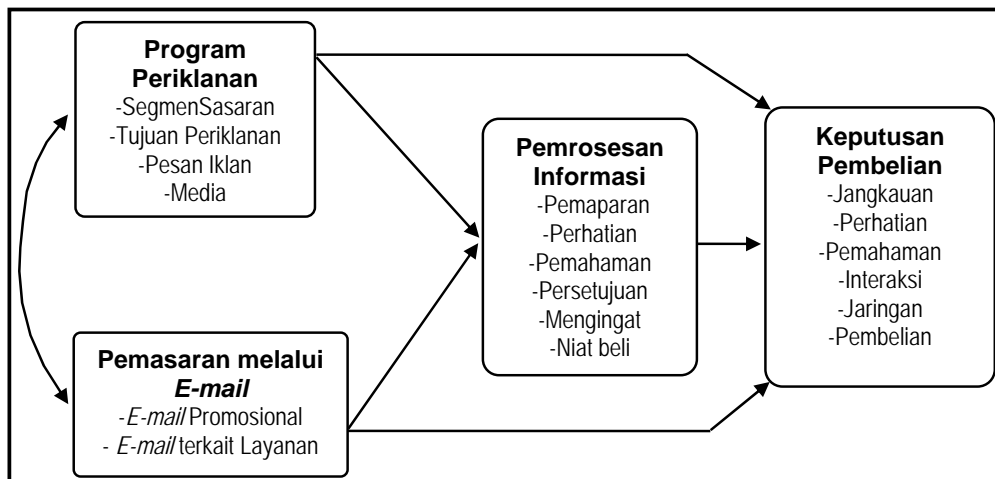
Program Periklanan
-SegmenSasaran
-Tujuan Periklanan
-Pesan Iklan
-Media

Pemasaran melalui *E-mail*
-*E-mail* Promosional
- *E-mail* terkait Layanan

Pemrosesan Informasi
-Pemaparan
-Perhatian
-Pemahaman
-Persetujuan
-Mengingat
-Niat beli

Keputusan Pembelian
-Jangkauan
-Perhatian
-Pemahaman
-Interaksi
-Jaringan
-Pembelian